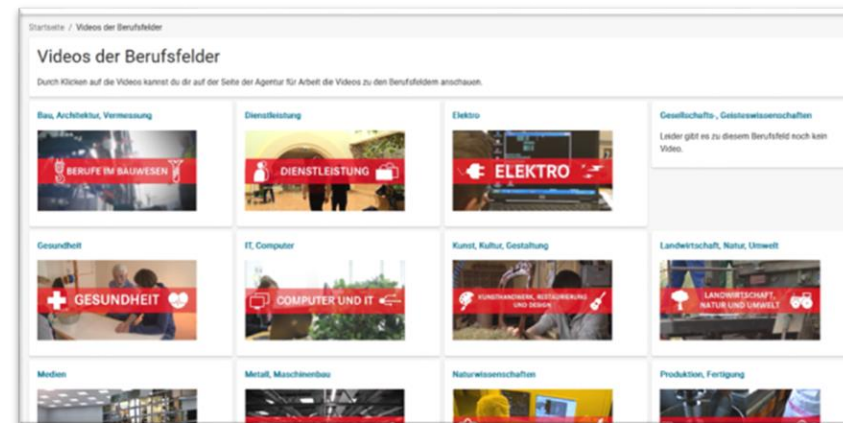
Startseite / Videos der Berufsfelder

Videos der Berufsfelder

Durch Klicken auf die Videos kannst du dir auf der Seite der Agentur für Arbeit die Videos zu den Berufsfeldern anschauen.

Bau, Architektur, Vermessung

BERUFE IM BAUWESEN

Dienstleistung

DIENSTLEISTUNG

Elektro

ELEKTRO

Gesellschafts-, Geisteswissenschaften

Leider gibt es zu diesem Berufsfeld noch kein Video.

Gesundheit

GESUNDHEIT

IT, Computer

COMPUTER UND IT

Kunst, Kultur, Gestaltung

KUNSTHANDWERK, RESTAURIERUNG UND DESIGN

Landwirtschaft, Natur, Umwelt

LANDWIRTSCHAFT, NATUR UND UMWELT

Medien

Metall, Maschinenbau

Naturwissenschaften

Produktion, Fertigung